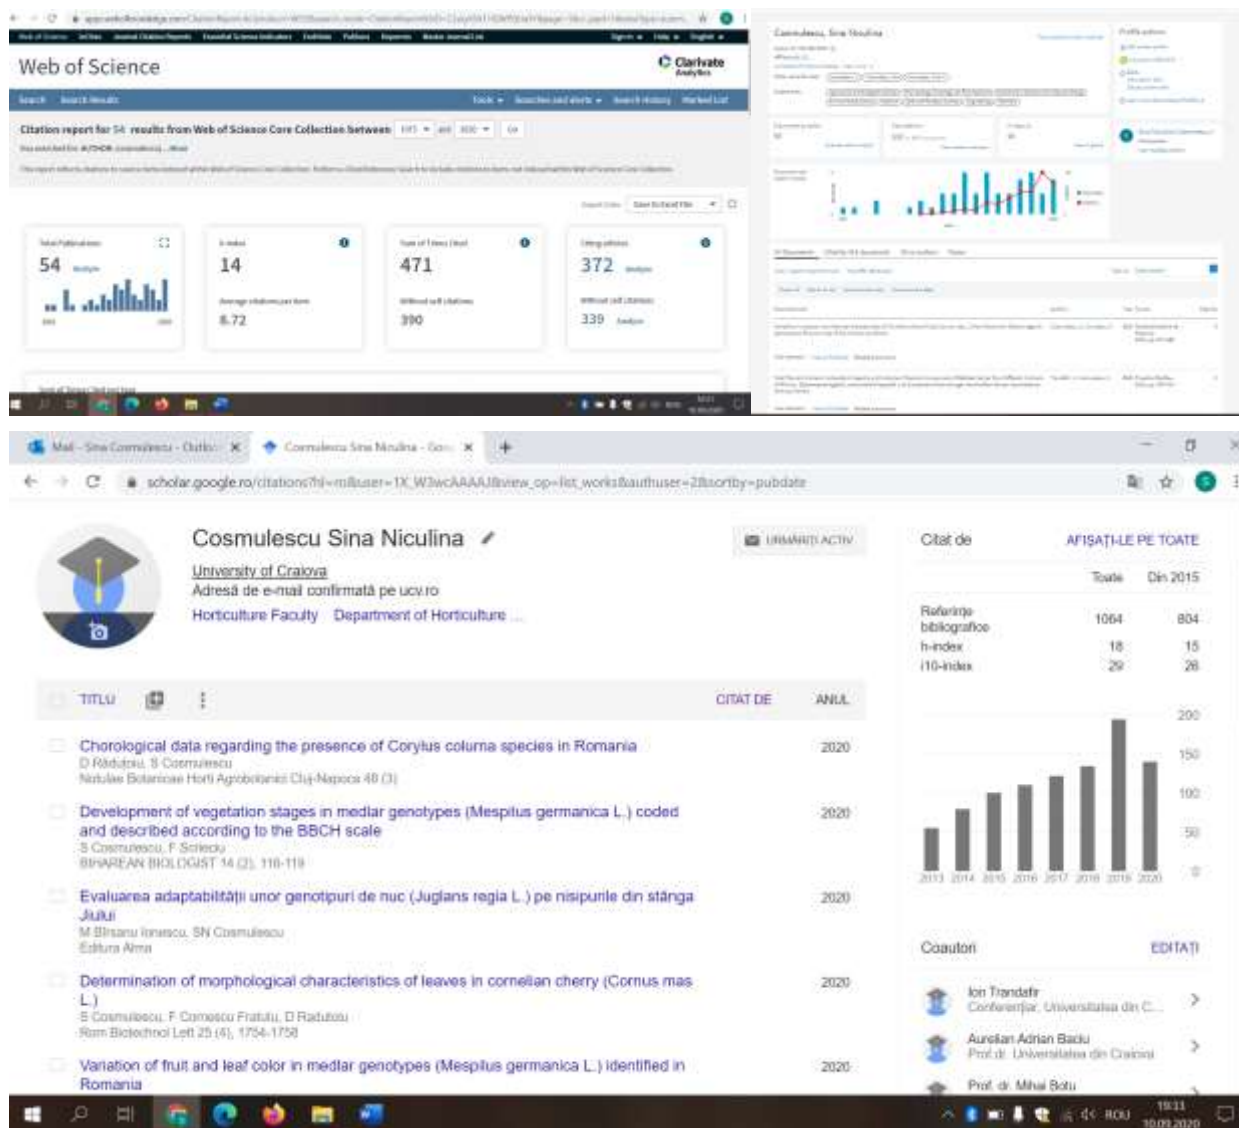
Web of Science

Clarivate Analytics

Search Search Results

Citation report for 54 results from Web of Science Core Collection between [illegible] and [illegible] Go

Total Publications
54

h-index
14
Average citations per item
8.72

Sum of Times Cited
471
Without self citations
390

Citing articles
372
Without self citations
339

Cosmulescu, Sina Niculina

Mail - Sina Cosmulescu - Outlo
Cosmulescu Sina Niculina - Goo

scholar.google.ro/citations?hl=ro&user=1X_W3wcAAAAJ&view_op=list_works&authuser=2&sortby=pubdate

Cosmulescu Sina Niculina
University of Craiova
Adresă de e-mail confirmată pe ucv.ro
Horticulture Faculty Department of Horticulture

URMĂRIȚI ACTIV

TITLU CITAT DE ANUL

Chorological data regarding the presence of Corylus colurna species in Romania
D Răduțoiu, S Cosmulescu
Notulae Botanicae Horti Agrobotanici Cluj-Napoca 48 (3)
2020

Development of vegetation stages in medlar genotypes (Mespilus germanica L.) coded and described according to the BBCH scale
S Cosmulescu, F Scrieciu
BIHAREAN BIOLOGIST 14 (2), 116-119
2020

Evaluarea adaptabilității unor genotipuri de nuc (Juglans regia L.) pe nisipurile din stânga Jiului
M Bîrsanu Ionescu, SN Cosmulescu
Editura Alma
2020

Determination of morphological characteristics of leaves in cornelian cherry (Cornus mas L.)
S Cosmulescu, F Cornescu Fratutu, D Radutoiu
Rom Biotechnol Lett 25 (4), 1754-1758
2020

Variation of fruit and leaf color in medlar genotypes (Mespilus germanica L.) identified in Romania
2020

Citat de AFIȘAȚI-LE PE TOATE

| | Toate | Din 2015 |
|---|---|---|
| Referințe bibliografice | 1064 | 804 |
| h-index | 18 | 15 |
| i10-index | 29 | 26 |

200 150 100 50 0
2013 2014 2015 2016 2017 2018 2019 2020

Coautori EDITAȚI

Ion Trandafir
Conferențiar, Universitatea din C...

Aurelian Adrian Baciu
Prof.dr. Universitatea din Craiova

Prof. dr. Mihai Botu

ROU 19:33 10.09.2020